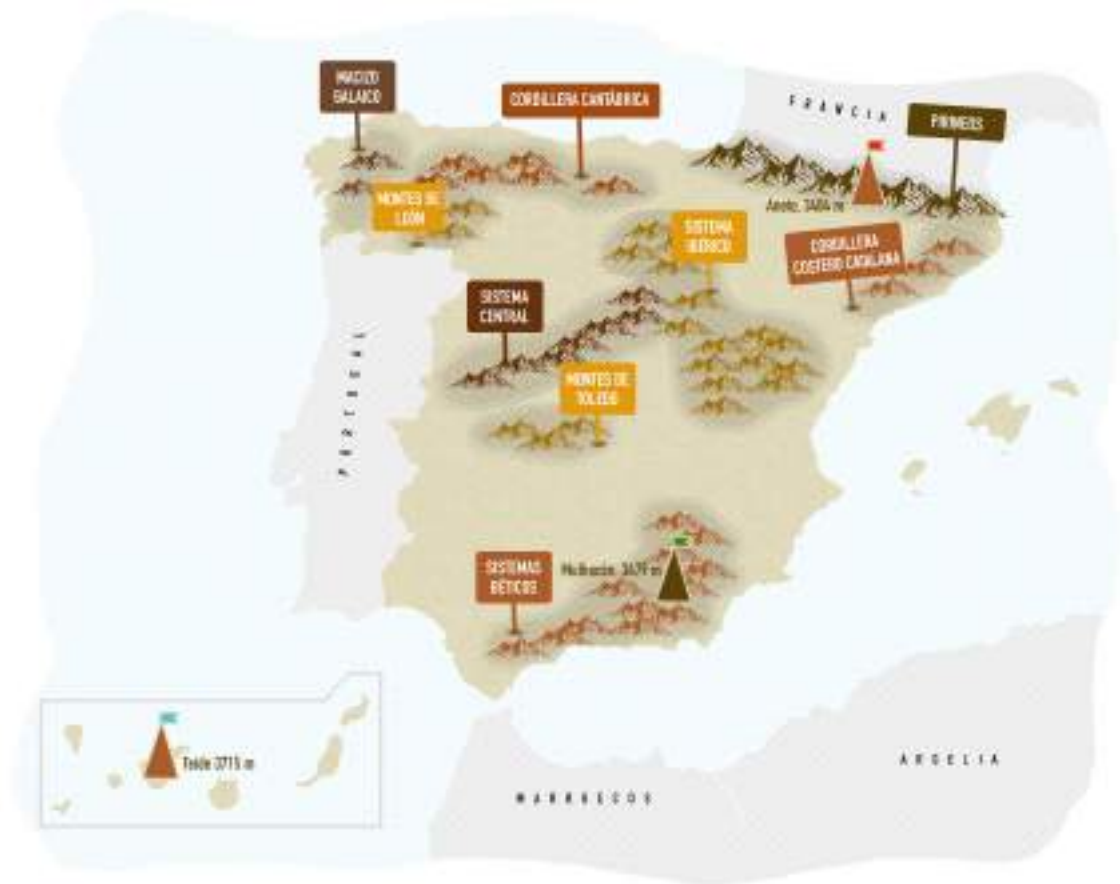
MACIZO GALAICO

CORDILLERA CANTÁBRICA

FRANCIA

PIRINEOS

MONTES DE LEÓN

Aneto 3404 m

SISTEMA IBÉRICO

CORDILLERA COSTERO CATALANA

SISTEMA CENTRAL

PORTUGAL

MONTES DE TOLEDO

SISTEMAS BÉTICOS

Mulhacén 3479 m

Teide 3715 m

MARRUECOS

ARGELIA